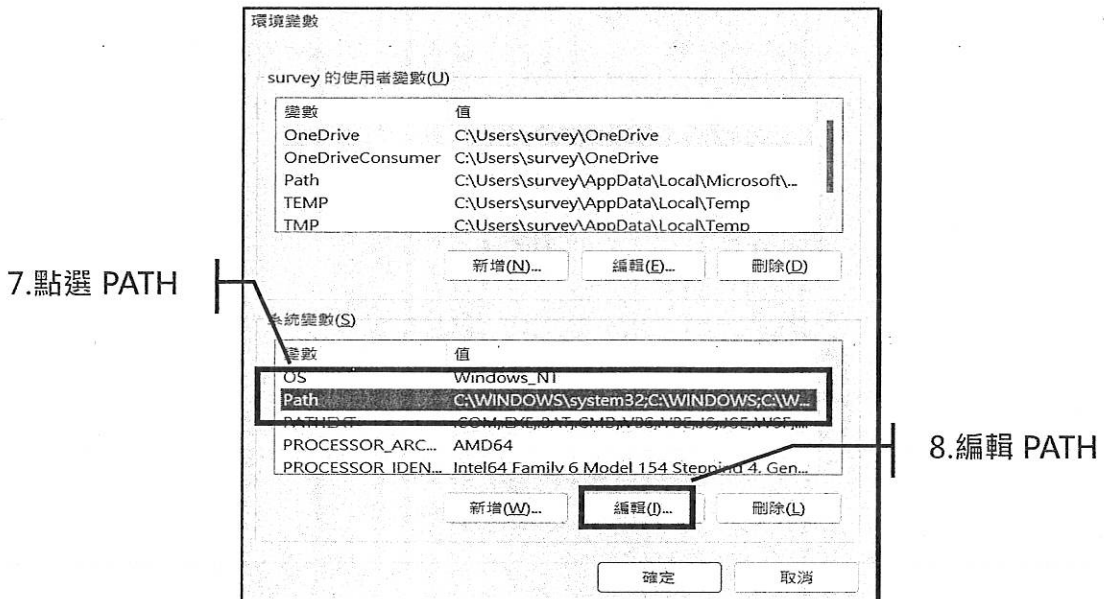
環境變數

survey 的使用者變數(U)

| 變數 | 值 |
|---|---|
| OneDrive | C:\Users\survey\OneDrive |
| OneDriveConsumer | C:\Users\survey\OneDrive |
| Path | C:\Users\survey\AppData\Local\Microsoft\... |
| TEMP | C:\Users\survey\AppData\Local\Temp |
| TMP | C:\Users\survey\AppData\Local\Temp |

新增(N)... 編輯(E)... 刪除(D)

7.點選 PATH

系統變數(S)

| 變數 | 值 |
|---|---|
| OS | Windows_NT |
| Path | C:\WINDOWS\system32;C:\WINDOWS;C:\W... |
| PATHEXT | .COM;.EXE;.BAT;.CMD;.VBS;.VBE;.JS;.JSE;.WSF;... |
| PROCESSOR_ARC... | AMD64 |
| PROCESSOR_IDEN... | Intel64 Family 6 Model 154 Stepping 4, Gen... |

8.編輯 PATH

新增(W)... 編輯(I)... 刪除(L)

確定 取消